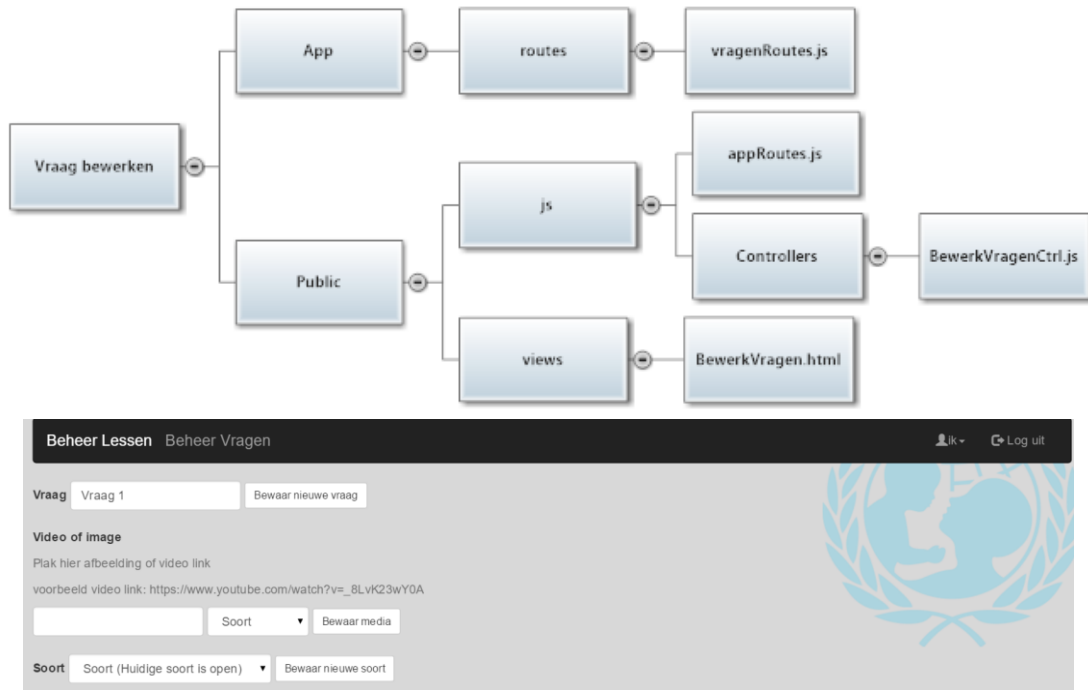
Vraag bewerken

App

routes

vragenRoutes.js

Public

js

appRoutes.js

Controllers

BewerkVragenCtrl.js

views

BewerkVragen.html

Beheer Lessen Beheer Vragen

Ik

Log uit

Vraag Vraag 1 Bewaar nieuwe vraag

Video of image

Plak hier afbeelding of video link

voorbeeld video link: https://www.youtube.com/watch?v=_8LvK23wY0A

Soort Bewaar media

Soort Soort (Huidige soort is open) Bewaar nieuwe soort